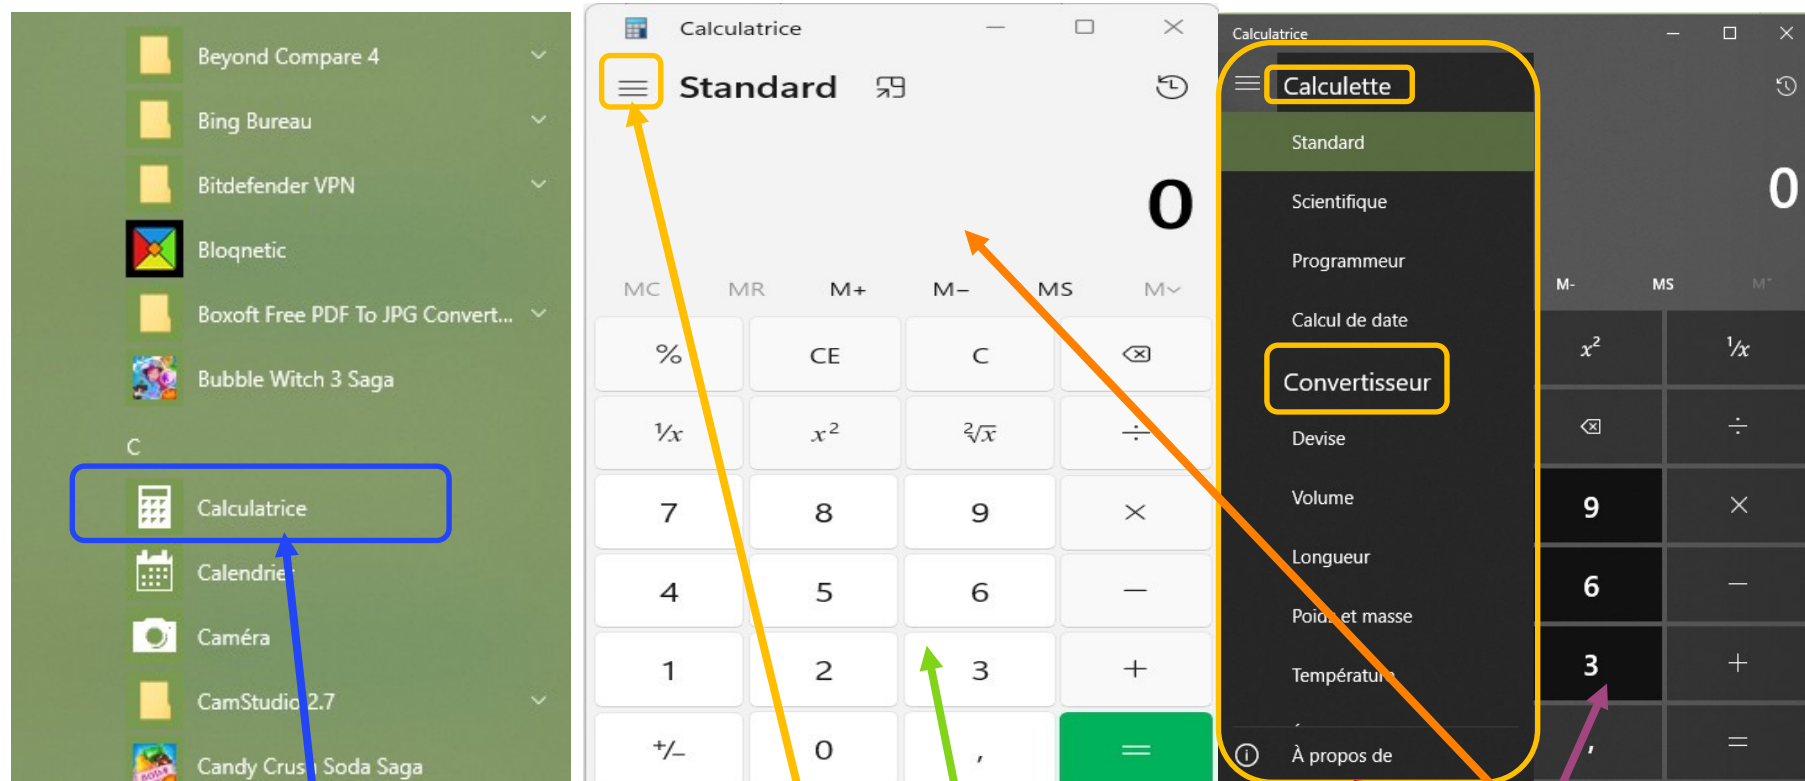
Beyond Compare 4
Bing Bureau
Bitdefender VPN
Bloqnetic
Boxoft Free PDF To JPG Convert...
Bubble Witch 3 Saga
C
Calculatrice
Calendrier
Caméra
CamStudio 2.7
Candy Crush Soda Saga

Calculatrice
Standard
0
MC MR M+ M− MS M∨
% CE C ⌫
$\frac{1}{x}$ $x^2$ $\sqrt[2]{x}$ ÷
7 8 9 ×
4 5 6 −
1 2 3 +
+/− 0 , =

Calculatrice
Calculette
Standard
Scientifique
Programmeur
Calcul de date
Convertisseur
Devise
Volume
Longueur
Poids et masse
Température
À propos de
0
M- MS M˅
$x^2$ $\frac{1}{x}$
⌫ ÷
9 ×
6 −
3 +
, =